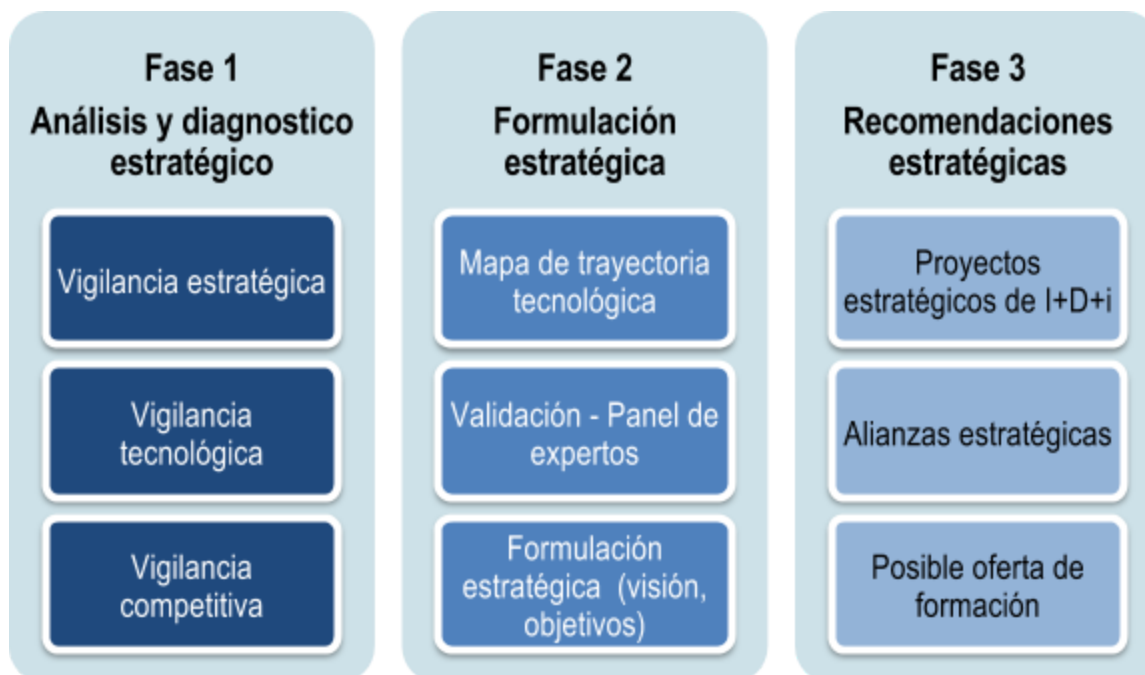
Fase 1
Análisis y diagnostico estratégico

Vigilancia estratégica

Vigilancia tecnológica

Vigilancia competitiva

Fase 2
Formulación estratégica

Mapa de trayectoria tecnológica

Validación - Panel de expertos

Formulación estratégica (visión, objetivos)

Fase 3
Recomendaciones estratégicas

Proyectos estratégicos de I+D+i

Alianzas estratégicas

Posible oferta de formación